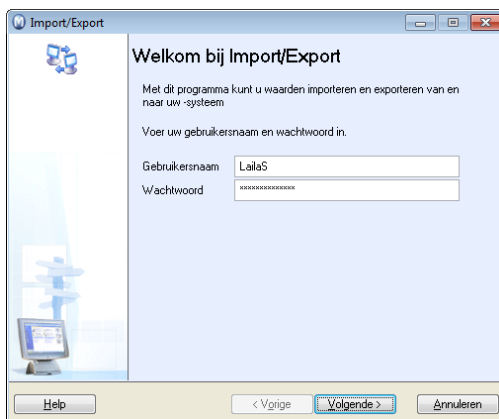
Import/Export

Welkom bij Import/Export

Met dit programma kunt u waarden importeren en exporteren van en naar uw -systeem

Voer uw gebruikersnaam en wachtwoord in.

Gebruikersnaam LailaS
Wachtwoord **************

Help
< Vorige
Volgende >
Annuleren